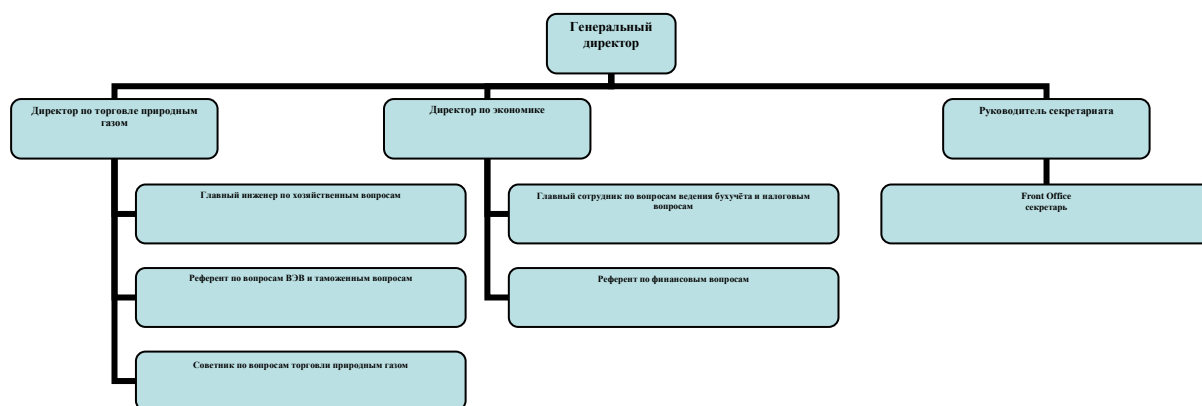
Генеральный директор

Директор по торговле природным газом

Директор по экономике

Руководитель секретариата

Главный инженер по хозяйственным вопросам

Референт по вопросам ВЭВ и таможенным вопросам

Советник по вопросам торговли природным газом

Главный сотрудник по вопросам ведения бухучёта и налоговым вопросам

Референт по финансовым вопросам

Front Office
секретарь